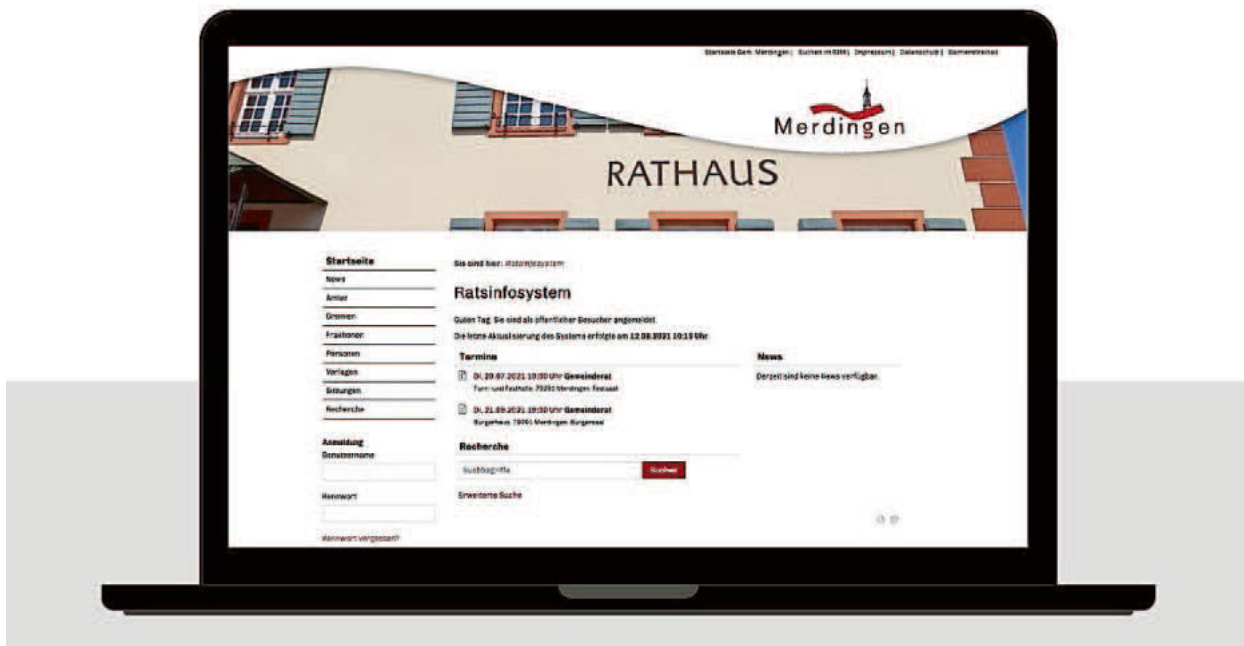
Startseite Gem. Merdingen | Suchen im RIS | Impressum | Datenschutz | Barrierefreiheit

Merdingen

RATHAUS

Startseite
News
Ämter
Gremien
Fraktionen
Personen
Vorlagen
Sitzungen
Recherche

Anmeldung
Benutzername

Kennwort

Kennwort vergessen?

Sie sind hier: Ratsinfosystem

Ratsinfosystem

Guten Tag. Sie sind als öffentlicher Besucher angemeldet.

Die letzte Aktualisierung des Systems erfolgte am 12.08.2021 10:13 Uhr.

Termine

Di, 20.07.2021 19:30 Uhr Gemeinderat
Turn- und Festhalle, 79291 Merdingen, Festsaal

Di, 21.09.2021 19:30 Uhr Gemeinderat
Bürgerhaus, 79291 Merdingen, Bürgersaal

Recherche

Suchbegriffe

Suchen

Erweiterte Suche

News

Derzeit sind keine News verfügbar.